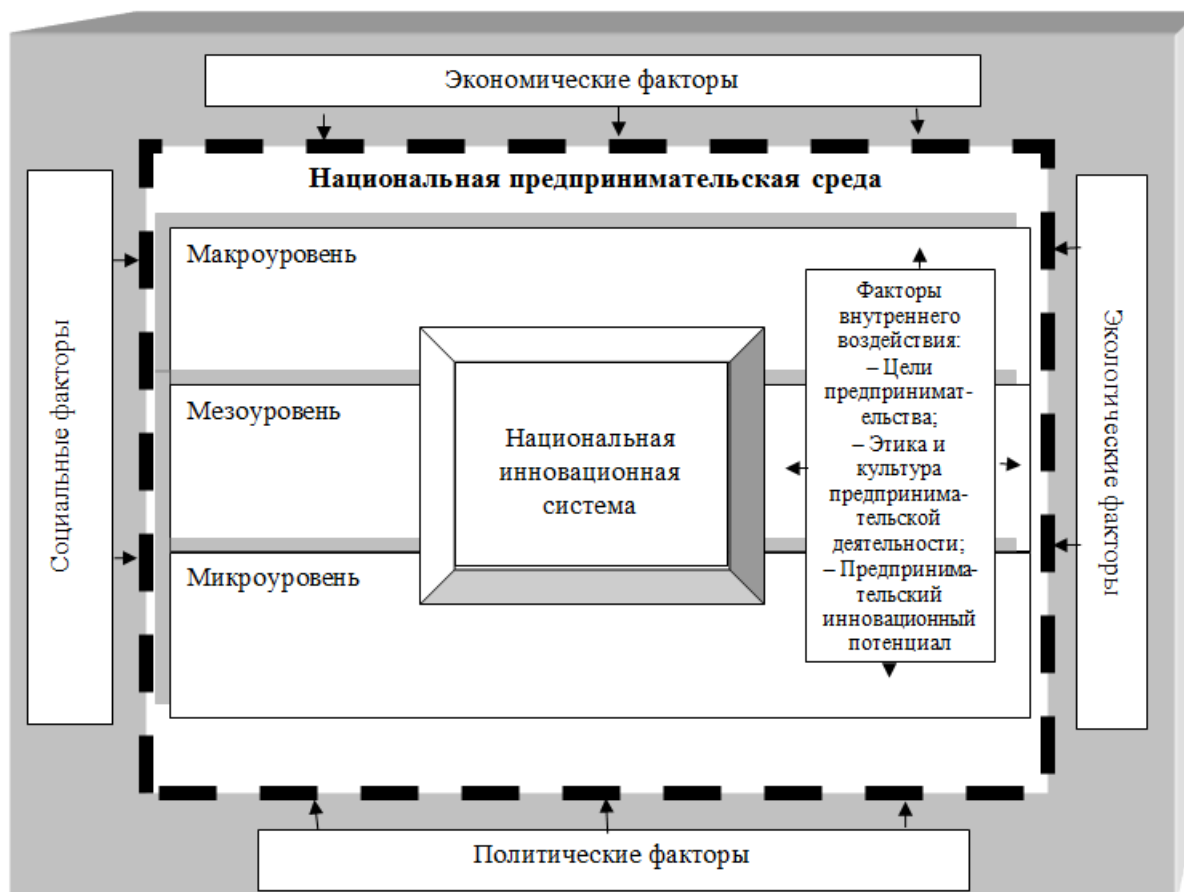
Экономические факторы

Национальная предпринимательская среда

Социальные факторы

Макроуровень

Мезоуровень

Микроуровень

Национальная инновационная система

Факторы внутреннего воздействия:
– Цели предпринимательства;
– Этика и культура предпринимательской деятельности;
– Предпринимательский инновационный потенциал

Экологические факторы

Политические факторы